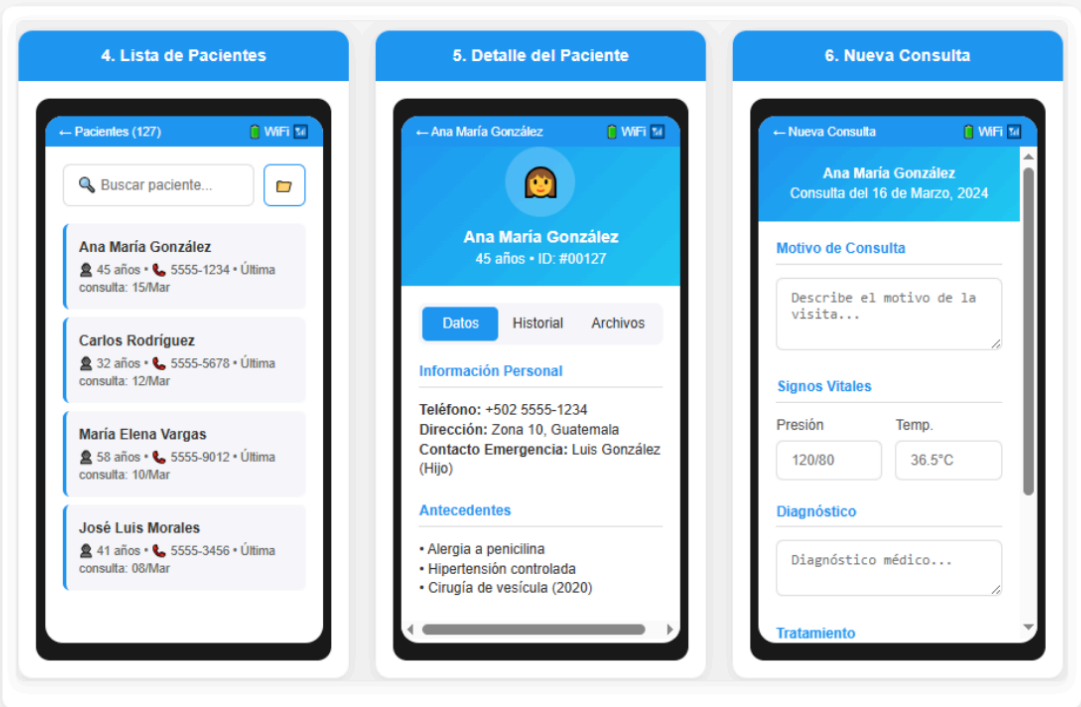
4. Lista de Pacientes

← Pacientes (127) WiFi

Buscar paciente...

Ana María González
45 años • 5555-1234 • Última consulta: 15/Mar

Carlos Rodríguez
32 años • 5555-5678 • Última consulta: 12/Mar

María Elena Vargas
58 años • 5555-9012 • Última consulta: 10/Mar

José Luis Morales
41 años • 5555-3456 • Última consulta: 08/Mar

5. Detalle del Paciente

← Ana María González WiFi

Ana María González
45 años • ID: #00127

Datos Historial Archivos

Información Personal

Teléfono: +502 5555-1234
Dirección: Zona 10, Guatemala
Contacto Emergencia: Luis González (Hijo)

Antecedentes

• Alergia a penicilina
• Hipertensión controlada
• Cirugía de vesícula (2020)

6. Nueva Consulta

← Nueva Consulta WiFi

Ana María González
Consulta del 16 de Marzo, 2024

Motivo de Consulta

Describe el motivo de la visita...

Signos Vitales

Presión Temp.
120/80 36.5°C

Diagnóstico

Diagnóstico médico...

Tratamiento